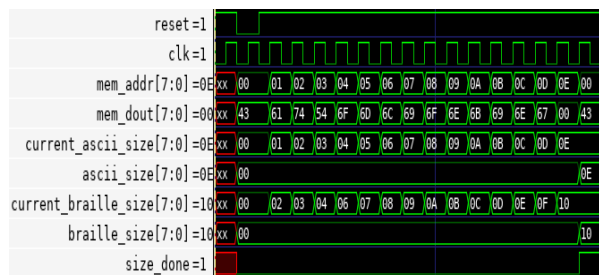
reset=1
clk=1
mem_addr[7:0]=0E xx 00 01 02 03 04 05 06 07 08 09 0A 0B 0C 0D 0E 00
mem_dout[7:0]=00 xx 43 61 74 54 6F 6D 6C 69 6F 6E 6B 69 6E 67 00 43
current_ascii_size[7:0]=0E xx 00 01 02 03 04 05 06 07 08 09 0A 0B 0C 0D 0E
ascii_size[7:0]=0E xx 00 0E
current_braille_size[7:0]=10 xx 00 02 03 04 06 07 08 09 0A 0B 0C 0D 0E 0F 10
braille_size[7:0]=10 xx 00 10
size_done=1